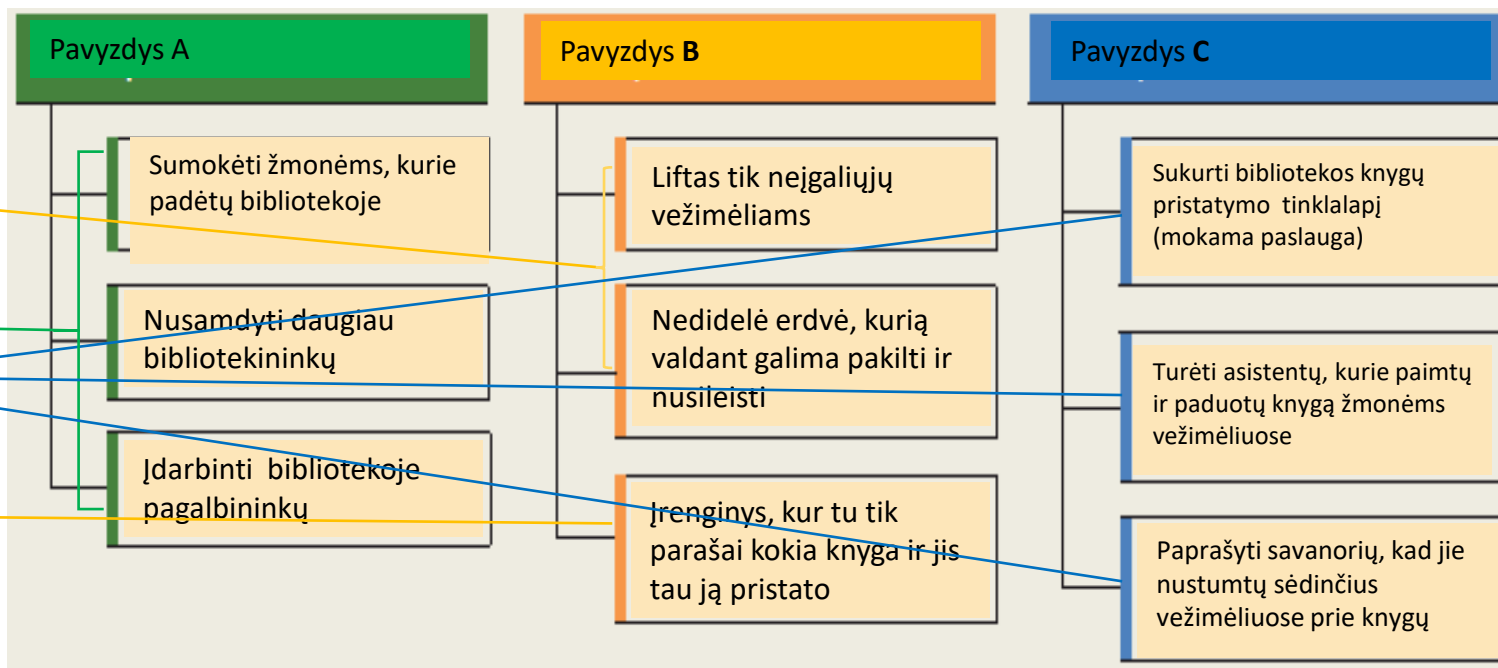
Pavyzdys A

Sumokėti žmonėms, kurie padėtų bibliotekoje

Nusamdyti daugiau bibliotekininkų

Įdarbinti bibliotekoje pagalbininkų

Pavyzdys B

Liftas tik neįgaliųjų vežimėliams

Nedidelė erdvė, kurią valdant galima pakilti ir nusileisti

Įrenginys, kur tu tik parašai kokia knyga ir jis tau ją pristato

Pavyzdys C

Sukurti bibliotekos knygų pristatymo tinklalapį (mokama paslauga)

Turėti asistentų, kurie paimtų ir paduotų knygą žmonėms vežimėliuose

Paprašyti savanorių, kad jie nustumtų sėdinčius vežimėliuose prie knygų